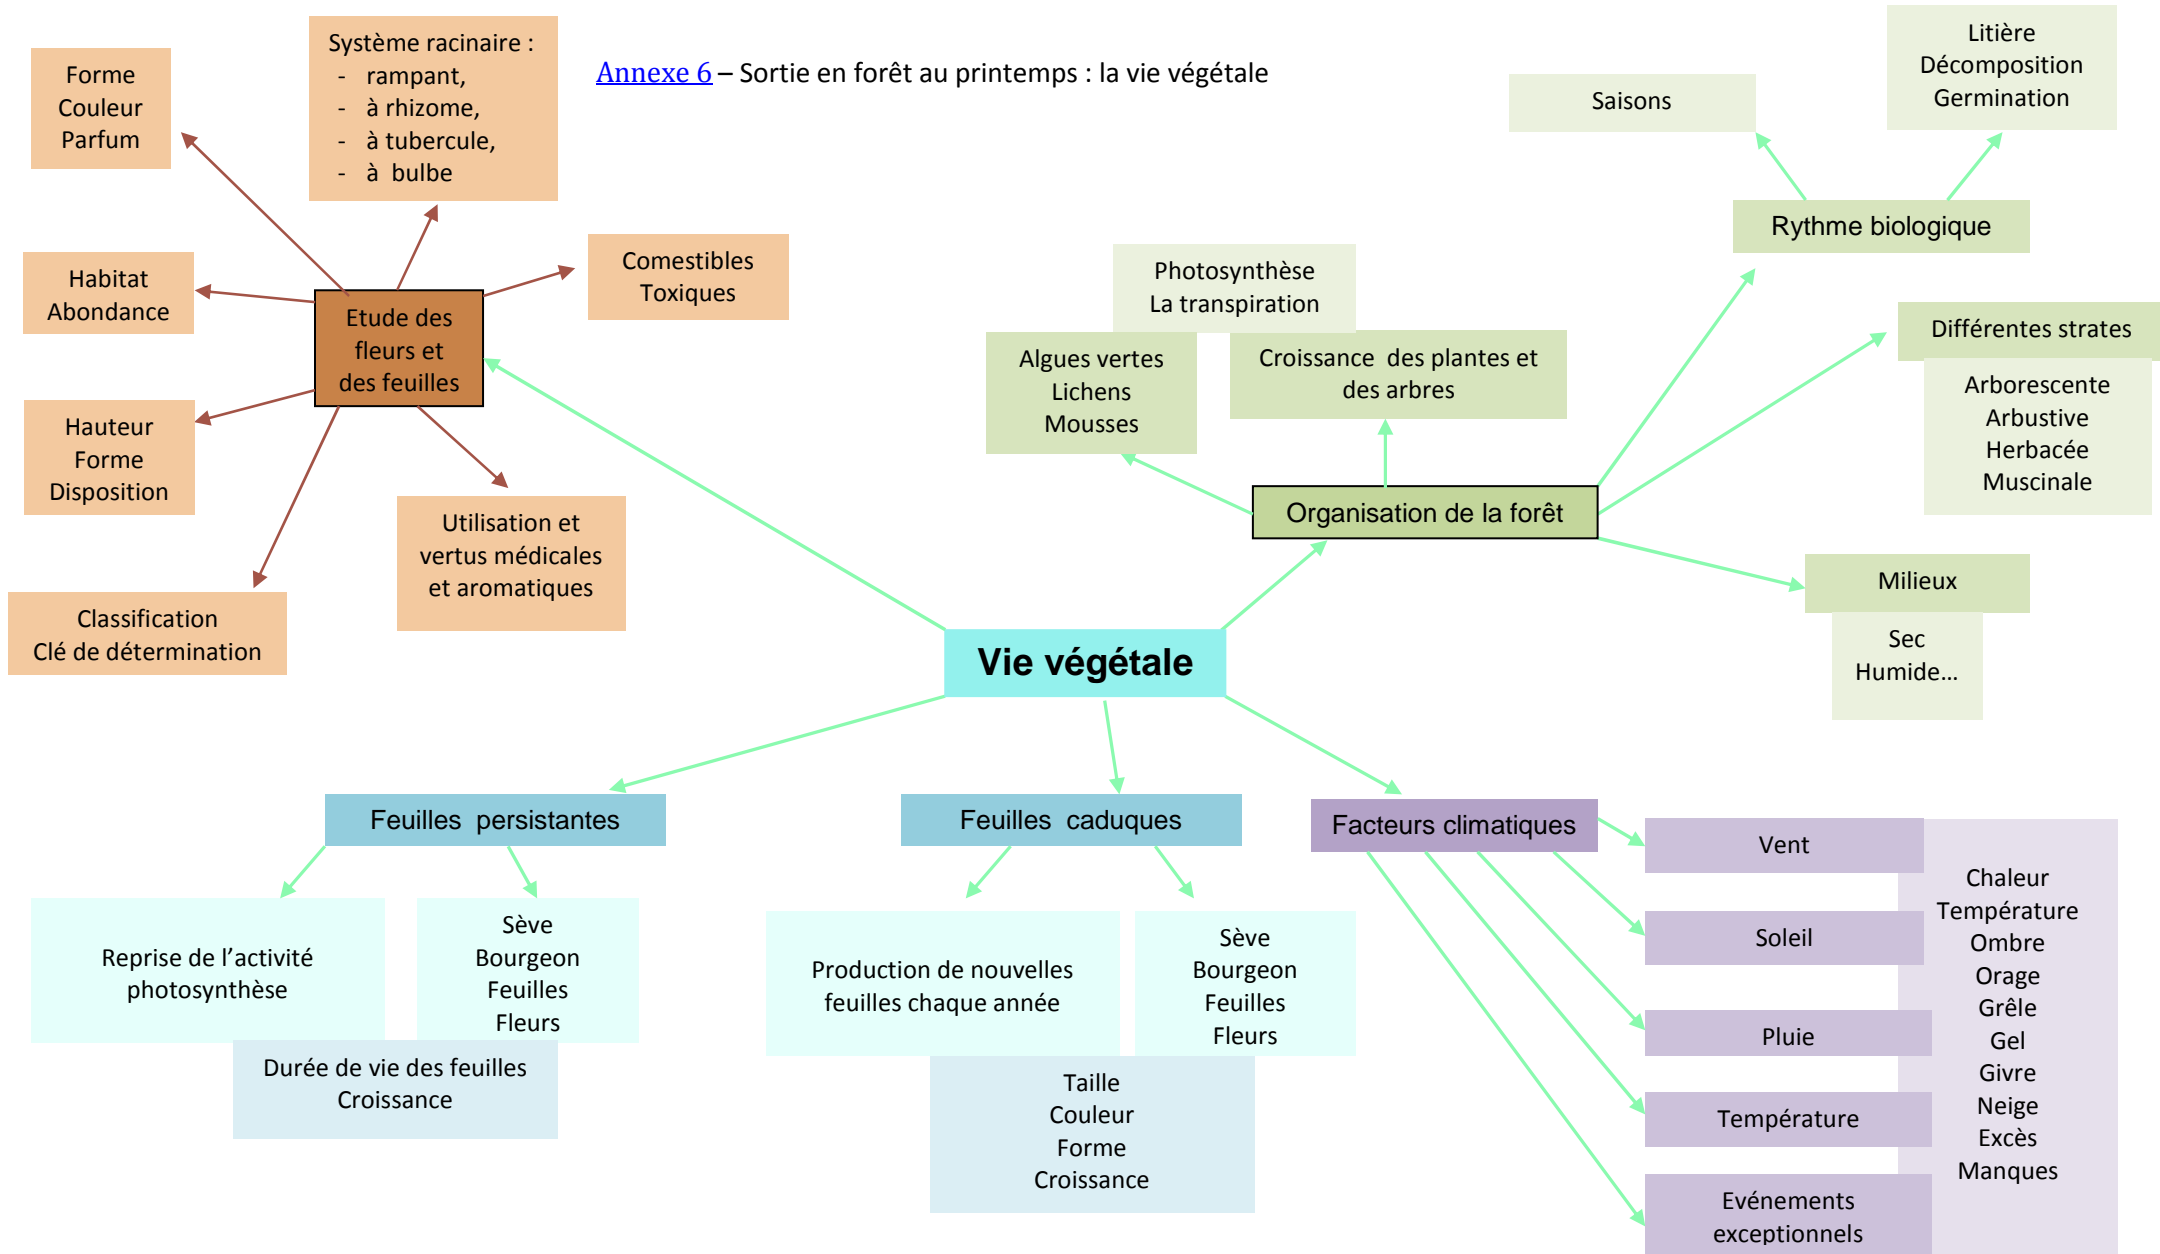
Annexe 6 – Sortie en forêt au printemps : la vie végétale

Forme
Couleur
Parfum

Système racinaire :
- rampant,
- à rhizome,
- à tubercule,
- à bulbe

Habitat
Abondance

Etude des fleurs et des feuilles

Comestibles
Toxiques

Hauteur
Forme
Disposition

Utilisation et vertus médicales et aromatiques

Classification
Clé de détermination

Saisons

Litière
Décomposition
Germination

Rythme biologique

Photosynthèse
La transpiration

Algues vertes
Lichens
Mousses

Croissance des plantes et des arbres

Différentes strates

Arborescente
Arbustive
Herbacée
Muscinale

Organisation de la forêt

Milieux

Sec
Humide…

Vie végétale

Feuilles persistantes

Reprise de l'activité photosynthèse

Sève
Bourgeon
Feuilles
Fleurs

Durée de vie des feuilles
Croissance

Feuilles caduques

Production de nouvelles feuilles chaque année

Sève
Bourgeon
Feuilles
Fleurs

Taille
Couleur
Forme
Croissance

Facteurs climatiques

Vent

Soleil

Pluie

Température

Evénements exceptionnels

Chaleur
Température
Ombre
Orage
Grêle
Gel
Givre
Neige
Excès
Manques